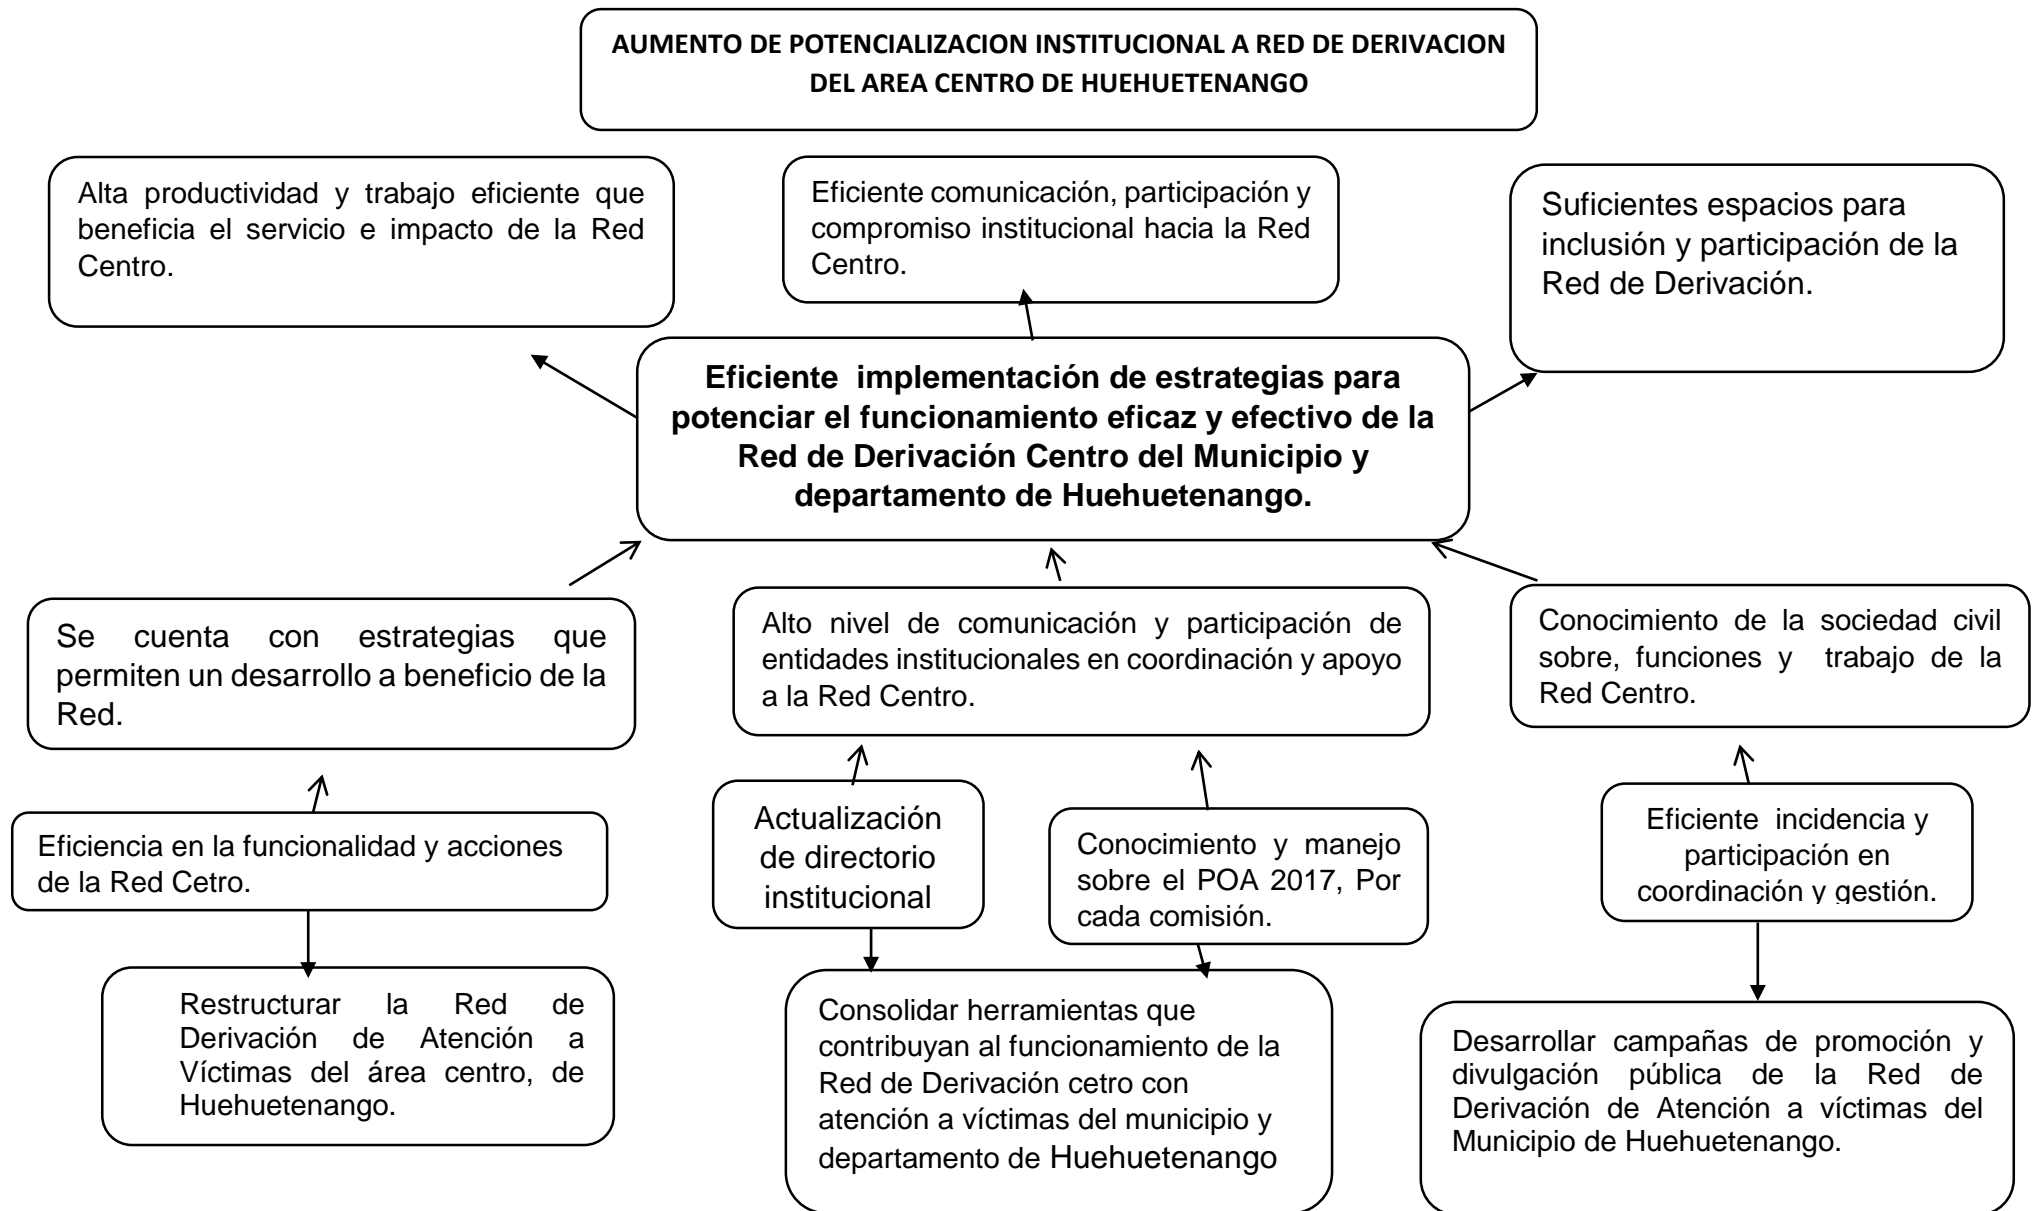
AUMENTO DE POTENCIALIZACION INSTITUCIONAL A RED DE DERIVACION DEL AREA CENTRO DE HUEHUETENANGO

Alta productividad y trabajo eficiente que beneficia el servicio e impacto de la Red Centro.

Eficiente comunicación, participación y compromiso institucional hacia la Red Centro.

Suficientes espacios para inclusión y participación de la Red de Derivación.

Eficiente implementación de estrategias para potenciar el funcionamiento eficaz y efectivo de la Red de Derivación Centro del Municipio y departamento de Huehuetenango.

Se cuenta con estrategias que permiten un desarrollo a beneficio de la Red.

Alto nivel de comunicación y participación de entidades institucionales en coordinación y apoyo a la Red Centro.

Conocimiento de la sociedad civil sobre, funciones y trabajo de la Red Centro.

Eficiencia en la funcionalidad y acciones de la Red Cetro.

Actualización de directorio institucional

Conocimiento y manejo sobre el POA 2017, Por cada comisión.

Eficiente incidencia y participación en coordinación y gestión.

Restructurar la Red de Derivación de Atención a Víctimas del área centro, de Huehuetenango.

Consolidar herramientas que contribuyan al funcionamiento de la Red de Derivación cetro con atención a víctimas del municipio y departamento de Huehuetenango

Desarrollar campañas de promoción y divulgación pública de la Red de Derivación de Atención a víctimas del Municipio de Huehuetenango.